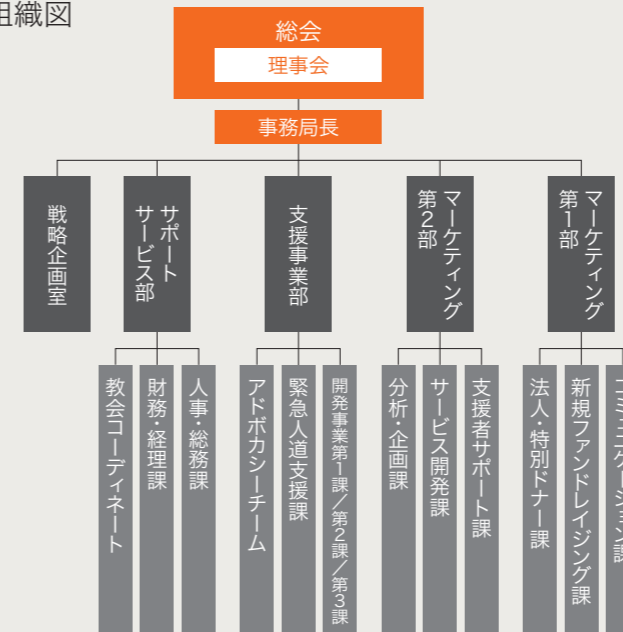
組織図

総会
理事会
事務局長

戦略企画室

サポートサービス部
教会コーディネート
財務・経理課
人事・総務課

支援事業部
アドボカシーチーム
緊急人道支援課
開発事業第1課／第2課／第3課

マーケティング第2部
分析・企画課
サービス開発課
支援者サポート課

マーケティング第1部
法人・特別ドナー課
新規ファンドレイジング課
コミュニケーション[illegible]